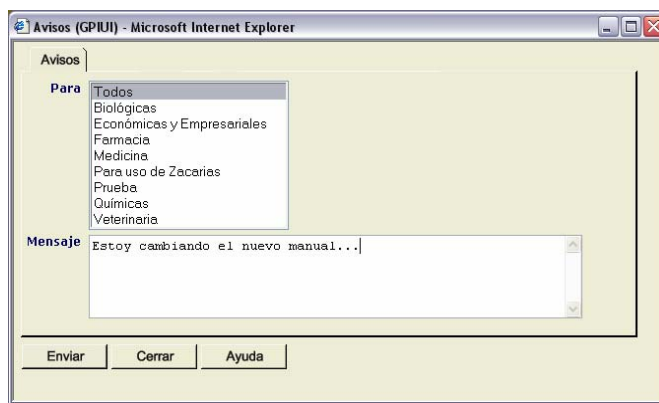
Avisos (GPIUI) - Microsoft Internet Explorer

Avisos

Para
Todos
Biológicas
Económicas y Empresariales
Farmacia
Medicina
Para uso de Zacarias
Prueba
Químicas
Veterinaria

Mensaje
Estoy cambiando el nuevo manual...

Enviar
Cerrar
Ayuda